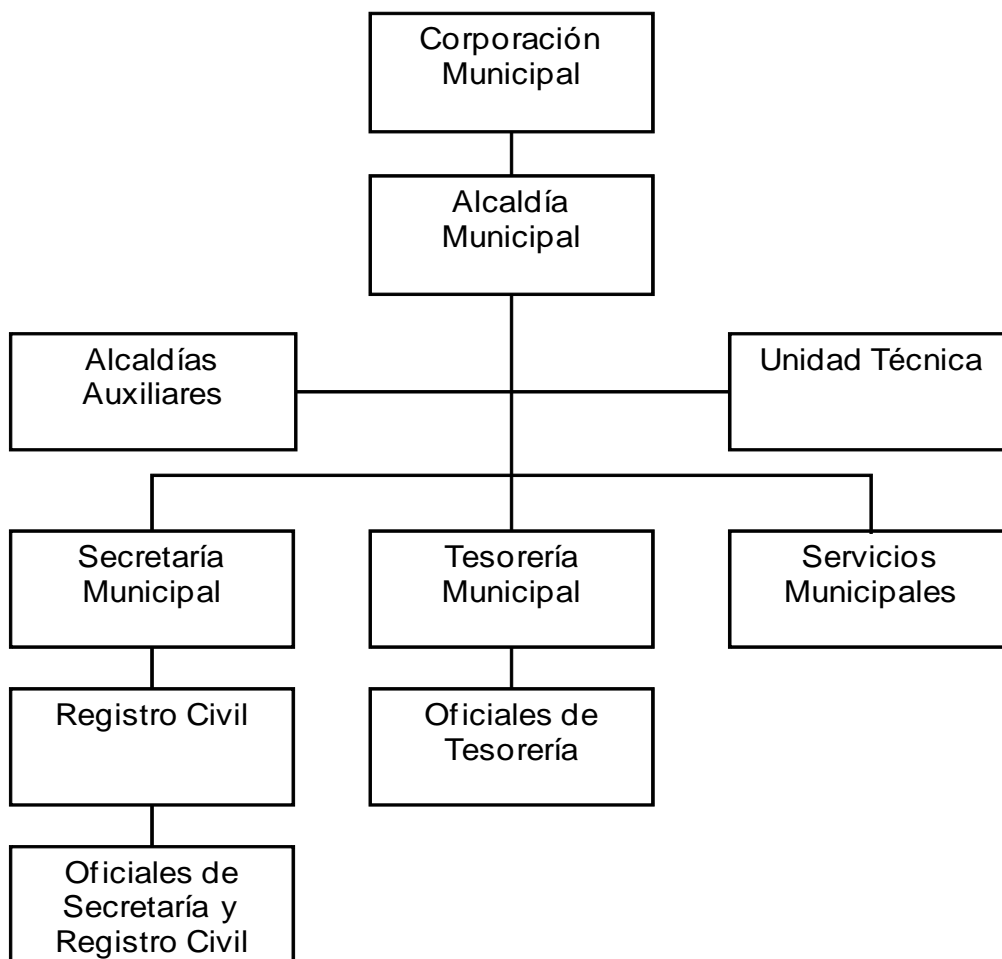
Corporación Municipal

Alcaldía Municipal

Alcaldías Auxiliares

Unidad Técnica

Secretaría Municipal

Tesorería Municipal

Servicios Municipales

Registro Civil

Oficiales de Tesorería

Oficiales de Secretaría y Registro Civil